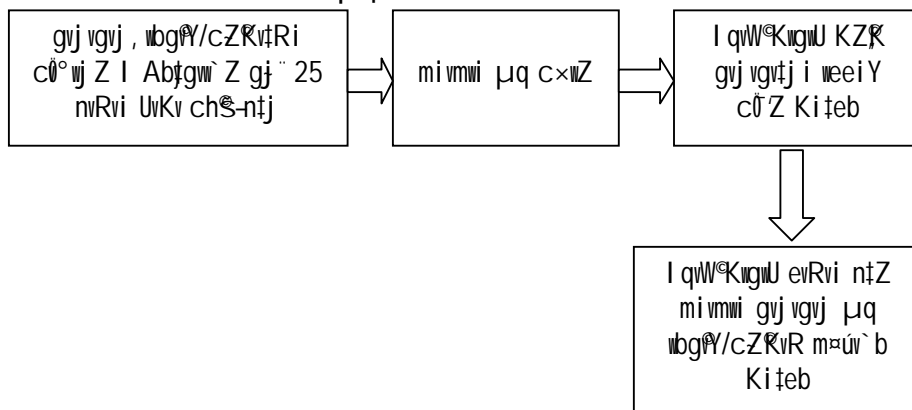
gvj vgvj , wbg©Y/cZ¨KvtRi c0°wj Z I Abtgw`Z gj¨ 25 nvRvi UvKv ch©šÍ nţj

mivmwi µq c×wZ

I qvW©KwgwU KZ©K gvjvgvtji weeiY cÖ¯ÍZ Kiţeb

I qvW©KwgwU evRvi nţZ mivmwi gvj vgvj µq wbg©Y/cZ¨KvR m¤úv`b Kiţeb